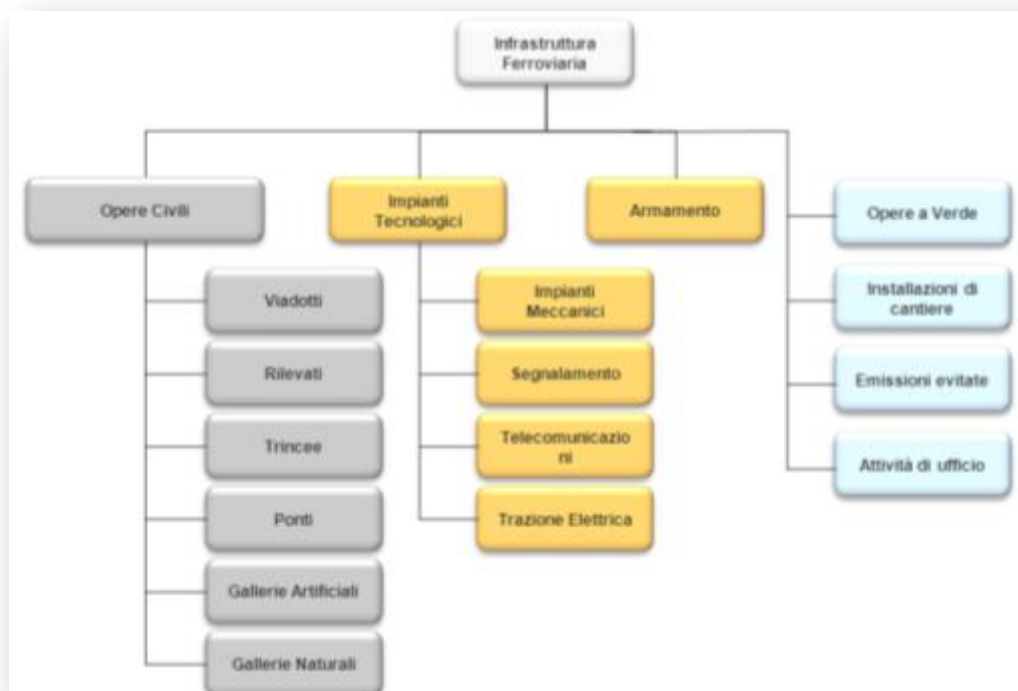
Infrastruttura Ferroviaria

Opere Civili

Viadotti

Rilevati

Trincee

Ponti

Gallerie Artificiali

Gallerie Naturali

Impianti Tecnologici

Impianti Meccanici

Segnalamento

Telecomunicazioni

Trazione Elettrica

Armamento

Opere a Verde

Installazioni di cantiere

Emissioni evitate

Attività di ufficio